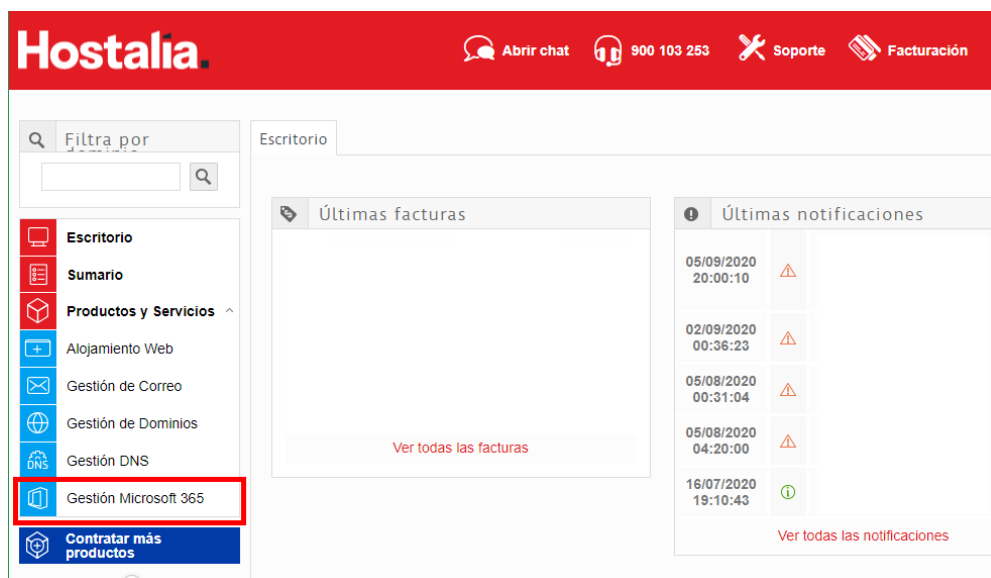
Hostalia.

Abrir chat
900 103 253
Soporte
Facturación

Filtra por dominio

Escritorio
Sumario
Productos y Servicios
Alojamiento Web
Gestión de Correo
Gestión de Dominios
DNS
Gestión DNS
Gestión Microsoft 365
Contratar más productos

Escritorio

Últimas facturas

Ver todas las facturas

Últimas notificaciones

| | |
|---|---|
| 05/09/2020 20:00:10 | ⚠ |
| 02/09/2020 00:36:23 | ⚠ |
| 05/08/2020 00:31:04 | ⚠ |
| 05/08/2020 04:20:00 | ⚠ |
| 16/07/2020 19:10:43 | ⓘ |

Ver todas las notificaciones